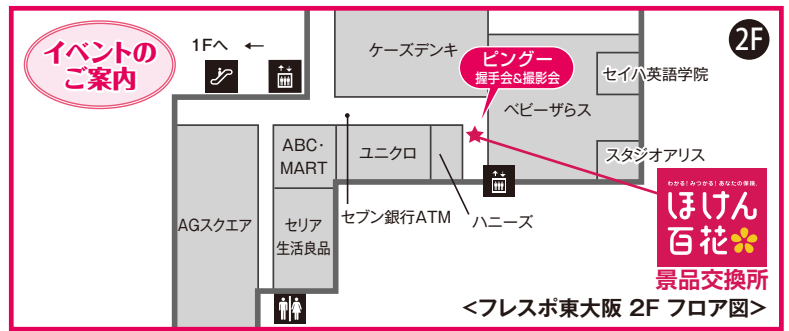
イベントのご案内

1Fへ ←

2F

ケーズデンキ

ピングー
握手会&撮影会

セイハ英語学院

ベビーザらス

ABC・MART

ユニクロ

スタジオアリス

わかる！みつかる！あなたの保険。

ほけん百花

景品交換所

AGスクエア

セリア
生活良品

セブン銀行ATM

ハニーズ

<フレスポ東大阪 2F フロア図>